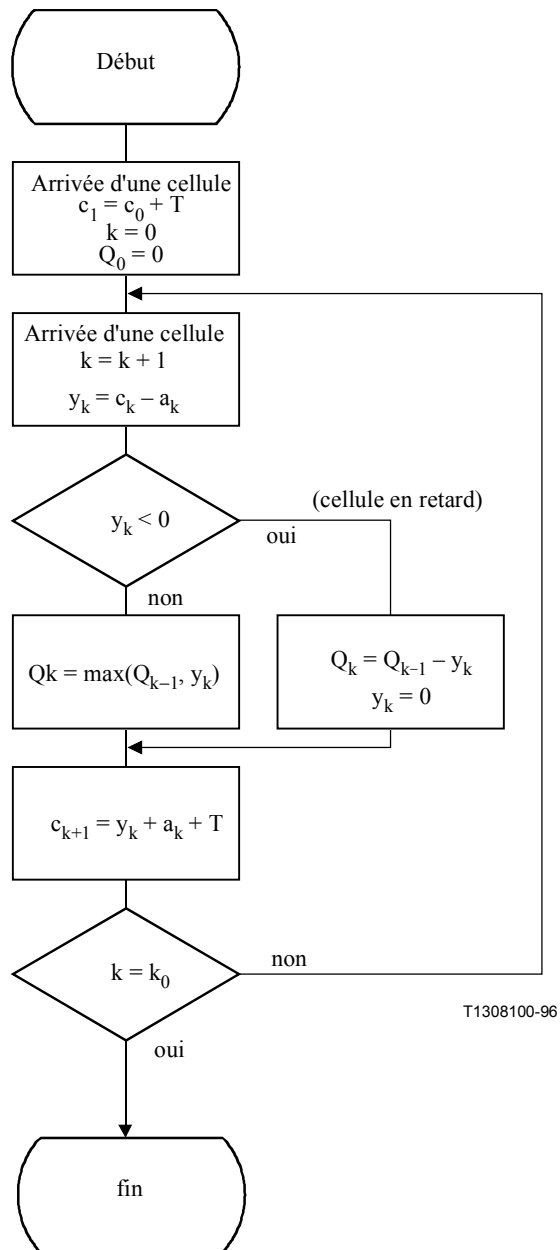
Début

Arrivée d'une cellule
$c_1 = c_0 + T$
$k = 0$
$Q_0 = 0$

Arrivée d'une cellule
$k = k + 1$
$y_k = c_k - a_k$

$y_k < 0$

(cellule en retard)

oui

non

$Qk = \max(Q_{k-1}, y_k)$

$Q_k = Q_{k-1} - y_k$
$y_k = 0$

$c_{k+1} = y_k + a_k + T$

$k = k_0$

non

T1308100-96

oui

fin